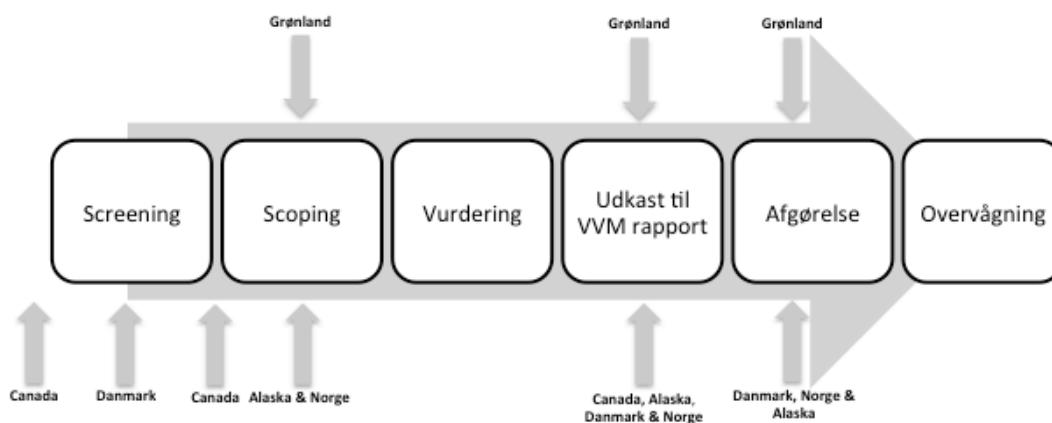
Grønland

Grønland

Grønland

Screening

Scoping

Vurdering

Udkast til VVM rapport

Afgørelse

Overvågning

Canada

Danmark

Canada

Alaska & Norge

Canada, Alaska, Danmark & Norge

Danmark, Norge & Alaska